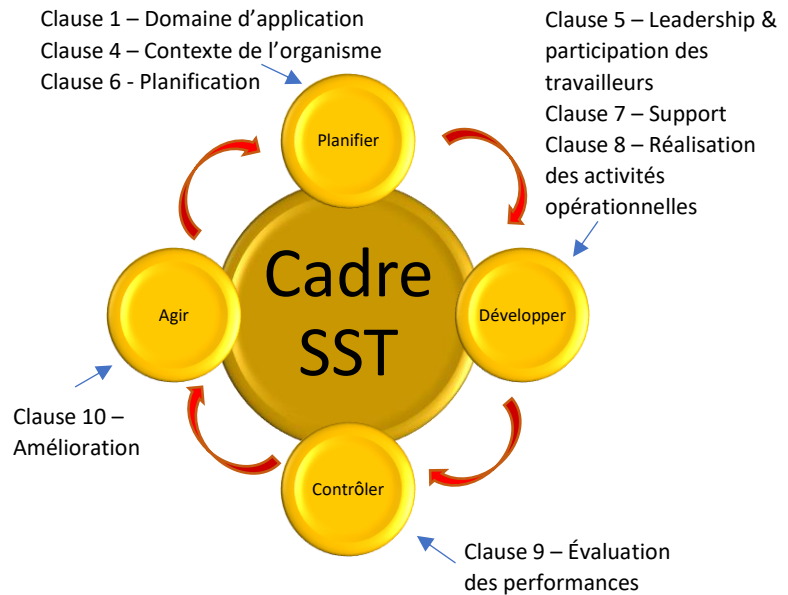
Clause 1 – Domaine d’application
Clause 4 – Contexte de l’organisme
Clause 6 - Planification

Clause 5 – Leadership & participation des travailleurs
Clause 7 – Support
Clause 8 – Réalisation des activités opérationnelles

Planifier

Cadre SST

Agir

Développer

Contrôler

Clause 10 – Amélioration

Clause 9 – Évaluation des performances